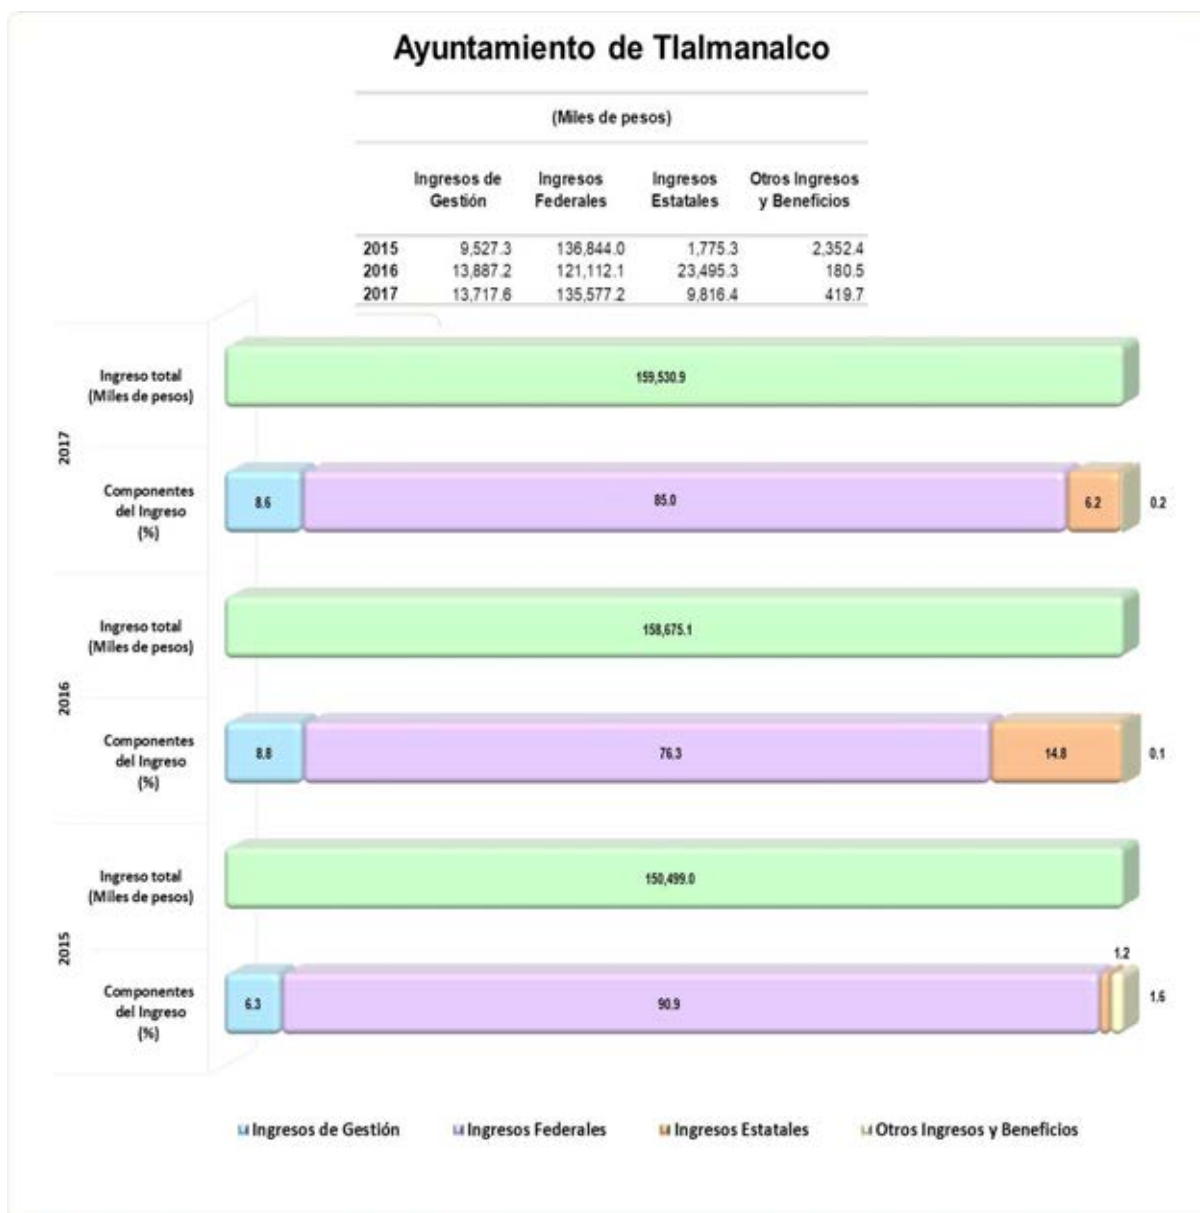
Ayuntamiento de Tlalmanalco

(Miles de pesos)

| | Ingresos de Gestión | Ingresos Federales | Ingresos Estatales | Otros Ingresos y Beneficios |
|---|---|---|---|---|
| 2015 | 9,527.3 | 136,844.0 | 1,775.3 | 2,352.4 |
| 2016 | 13,887.2 | 121,112.1 | 23,495.3 | 180.5 |
| 2017 | 13,717.6 | 135,577.2 | 9,816.4 | 419.7 |

2017

Ingreso total (Miles de pesos)

159,530.9

Componentes del Ingreso (%)

8.6

85.0

6.2

0.2

2016

Ingreso total (Miles de pesos)

158,675.1

Componentes del Ingreso (%)

8.8

76.3

14.8

0.1

2015

Ingreso total (Miles de pesos)

150,499.0

Componentes del Ingreso (%)

6.3

90.9

1.2

1.6

Ingresos de Gestión
Ingresos Federales
Ingresos Estatales
Otros Ingresos y Beneficios